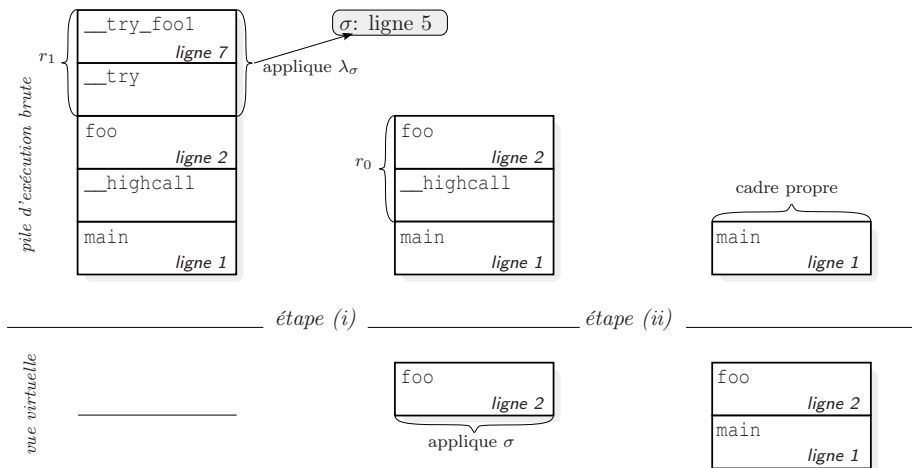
pile d'exécution brute

$r_1$

__try_foo1
ligne 7

__try

applique $\lambda_\sigma$

$\sigma$: ligne 5

foo
ligne 2

__highcall

main
ligne 1

$r_0$

foo
ligne 2

__highcall

main
ligne 1

cadre propre

main
ligne 1

étape (i)

étape (ii)

vue virtuelle

foo
ligne 2

applique $\sigma$

foo
ligne 2

main
ligne 1